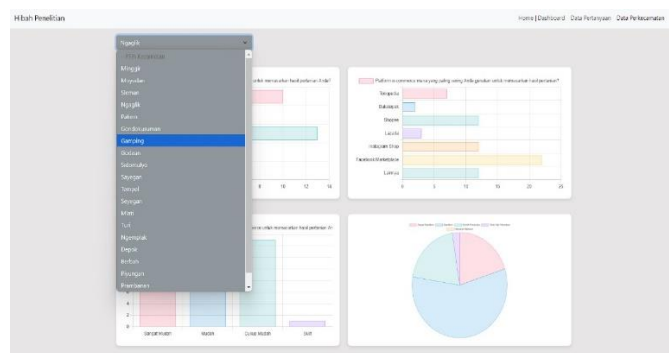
Hibah Penelitian

Home | Dashboard Data Pertanyaan Data Perkecamatan

Ngaglik

Pilih Kecamatan
Minggir
Moyudan
Sleman
Ngaglik
Pakem
Condongcatur
Gamping
Godean
Seberulyo
Seyegan
Tempel
Seyegan
Mlati
Turi
Ngemplak
Depok
Berbah
Prambanan
Prambanan

untuk memasarkan hasil pertanian Anda?

8 10 12 14

Platform e-commerce mana yang paling sering Anda gunakan untuk memasarkan hasil pertanian?

Tokopedia
Bukalapak
Shopee
Lazada
Instagram Shop
Facebook Marketplace
Lainnya

0 5 10 15 20 25

untuk memasarkan hasil pertanian Anda?

Sangat Mudah
Mudah
Cukup Mudah
Sulit